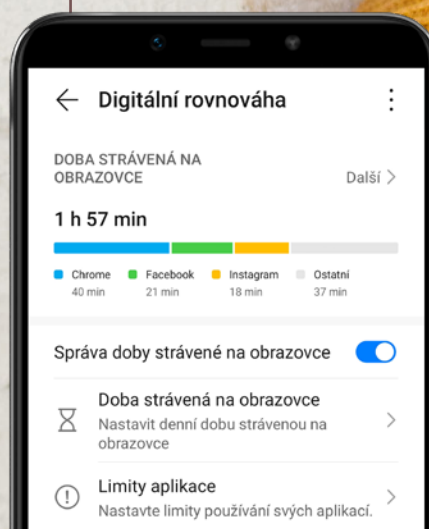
Digitální rovnováha

DOBA STRÁVENÁ NA OBRAZOVCE

Další

1 h 57 min

Chrome 40 min
Facebook 21 min
Instagram 18 min
Ostatní 37 min

Správa doby strávené na obrazovce

Doba strávená na obrazovce
Nastavit denní dobu strávenou na obrazovce

Limity aplikace
Nastavte limity používání svých aplikací.